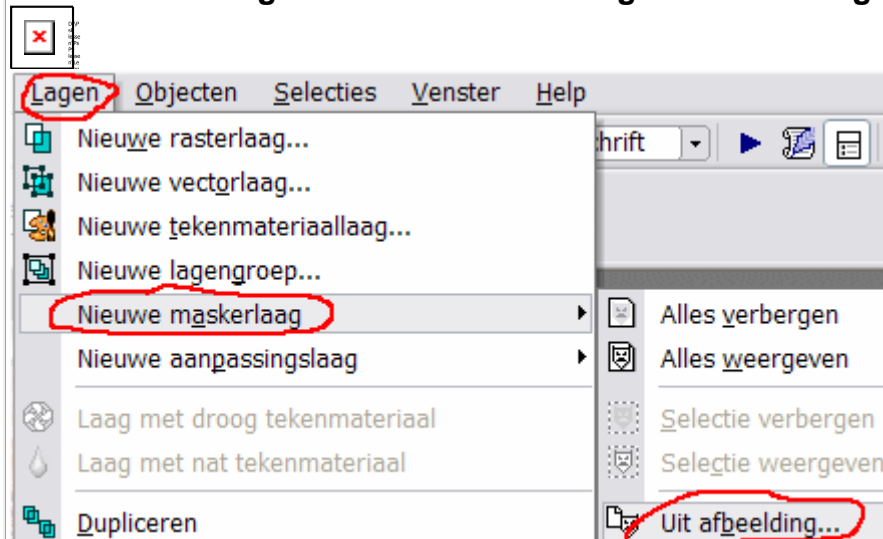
Lagen Objecten Selecties Venster Help

Nieuwe rasterlaag...
Nieuwe vectorlaag...
Nieuwe tekenmateriaallaag...
Nieuwe lagengroep...
Nieuwe maskerlaag
Nieuwe aanpassingslaag
Laag met droog tekenmateriaal
Laag met nat tekenmateriaal
Dupliceren

hrift

Alles verbergen
Alles weergeven
Selectie verbergen
Selectie weergeven
Uit afbeelding...